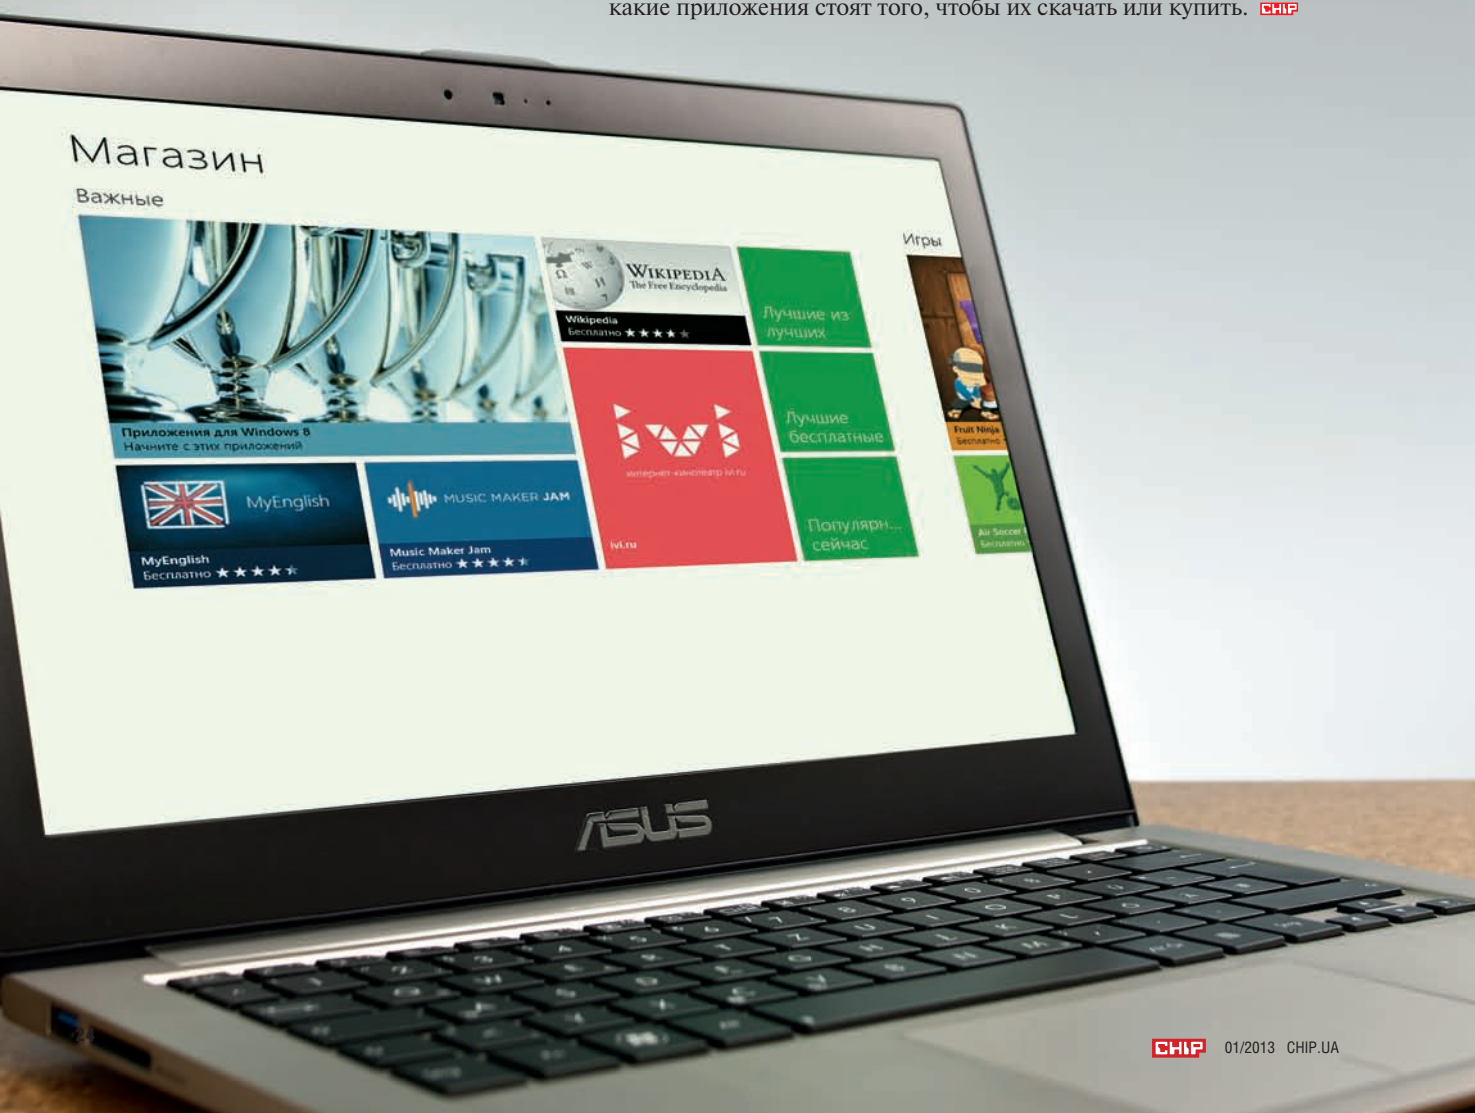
какие приложения стоят того, чтобы их скачать или купить. CHIP

Магазин

Важные

Приложения для Windows 8
Начните с этих приложений

Wikipedia
The Free Encyclopedia

Wikipedia
Бесплатно ★★★★★

Лучшие из лучших

ivi

интернет-кинотеатр ivi.ru

ivi.ru

Лучшие бесплатные

Популярн... сейчас

Игры

Fruit Ninja
Бесплатно

Air Soccer
Бесплатно

MyEnglish

MyEnglish
Бесплатно ★★★★★

MUSIC MAKER JAM

Music Maker Jam
Бесплатно ★★★★★

ASUS

CHIP 01/2013 CHIP.UA